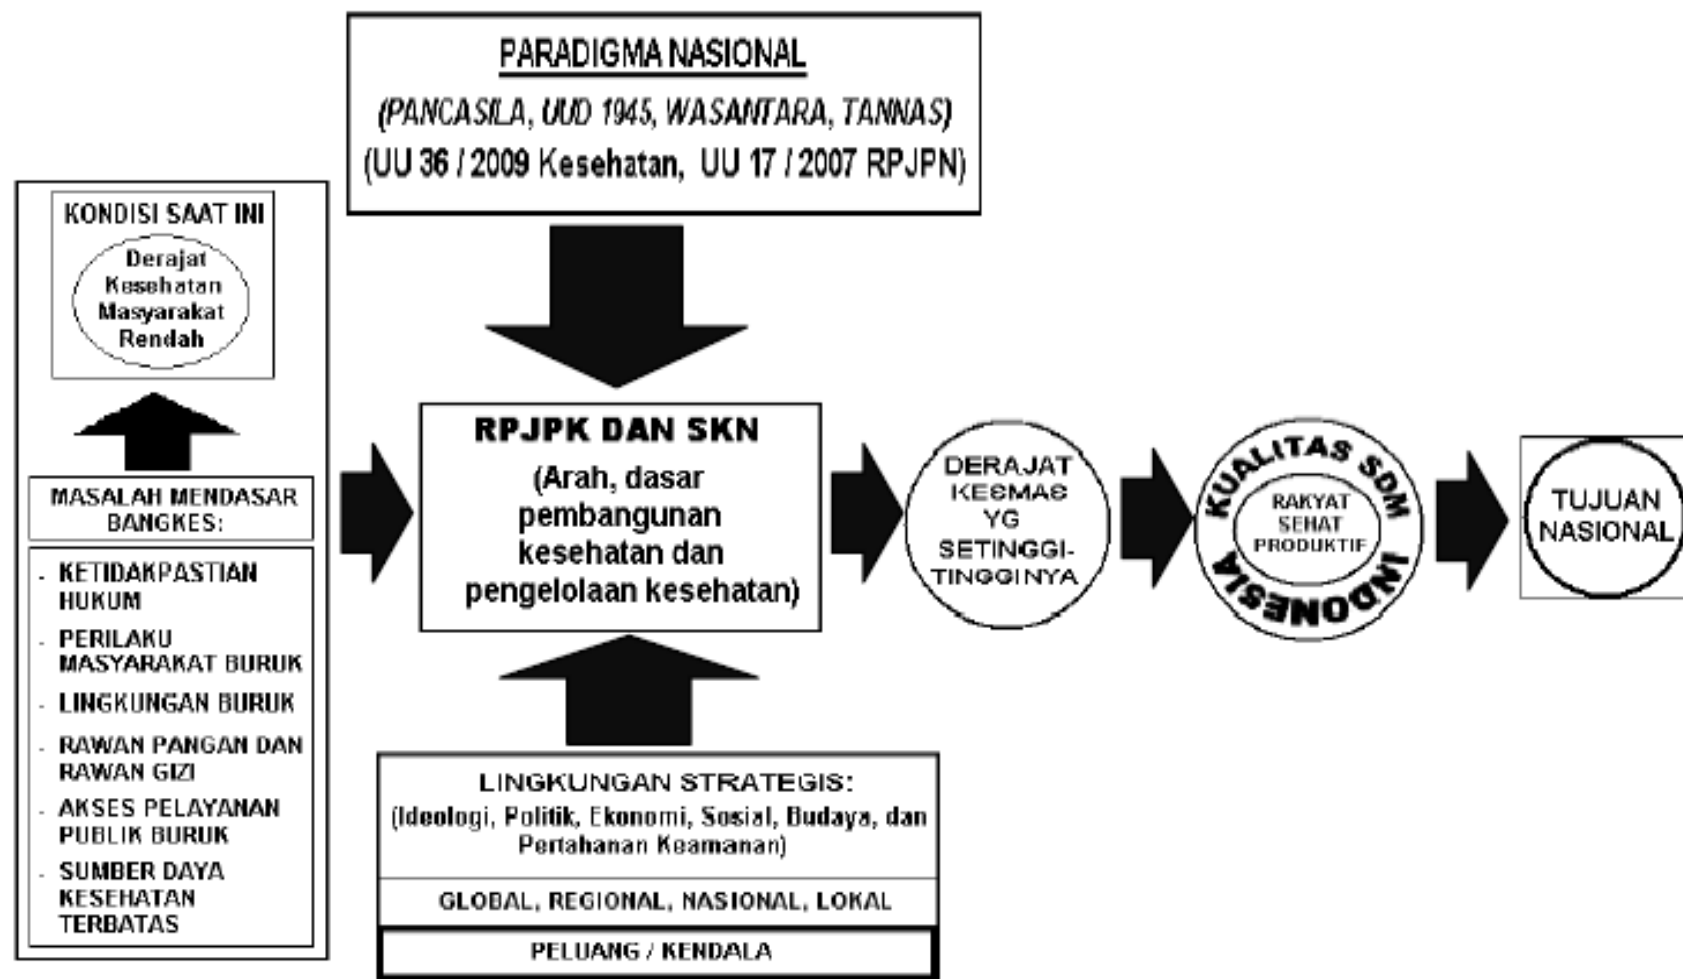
PARADIGMA NASIONAL

(PANCASILA, UUD 1945, WASANTARA, TANNAS)

(UU 36 / 2009 Kesehatan, UU 17 / 2007 RPJPN)

KONDISI SAAT INI

Derajat Kesehatan Masyarakat Rendah

MASALAH MENDASAR BANGKES:

- KETIDAKPASTIAN HUKUM
- PERILAKU MASYARAKAT BURUK
- LINGKUNGAN BURUK
- RAWAN PANGAN DAN RAWAN GIZI
- AKSES PELAYANAN PUBLIK BURUK
- SUMBER DAYA KESEHATAN TERBATAS

RPJPK DAN SKN

(Arah, dasar pembangunan kesehatan dan pengelolaan kesehatan)

DERAJAT KESMAS YG SETINGGI-TINGGINYA

KUALITAS SDM INDONESIA

RAKYAT SEHAT PRODUKTIF

TUJUAN NASIONAL

LINGKUNGAN STRATEGIS:

(Ideologi, Politik, Ekonomi, Sosial, Budaya, dan Pertahanan Keamanan)

GLOBAL, REGIONAL, NASIONAL, LOKAL

PELUANG / KENDALA